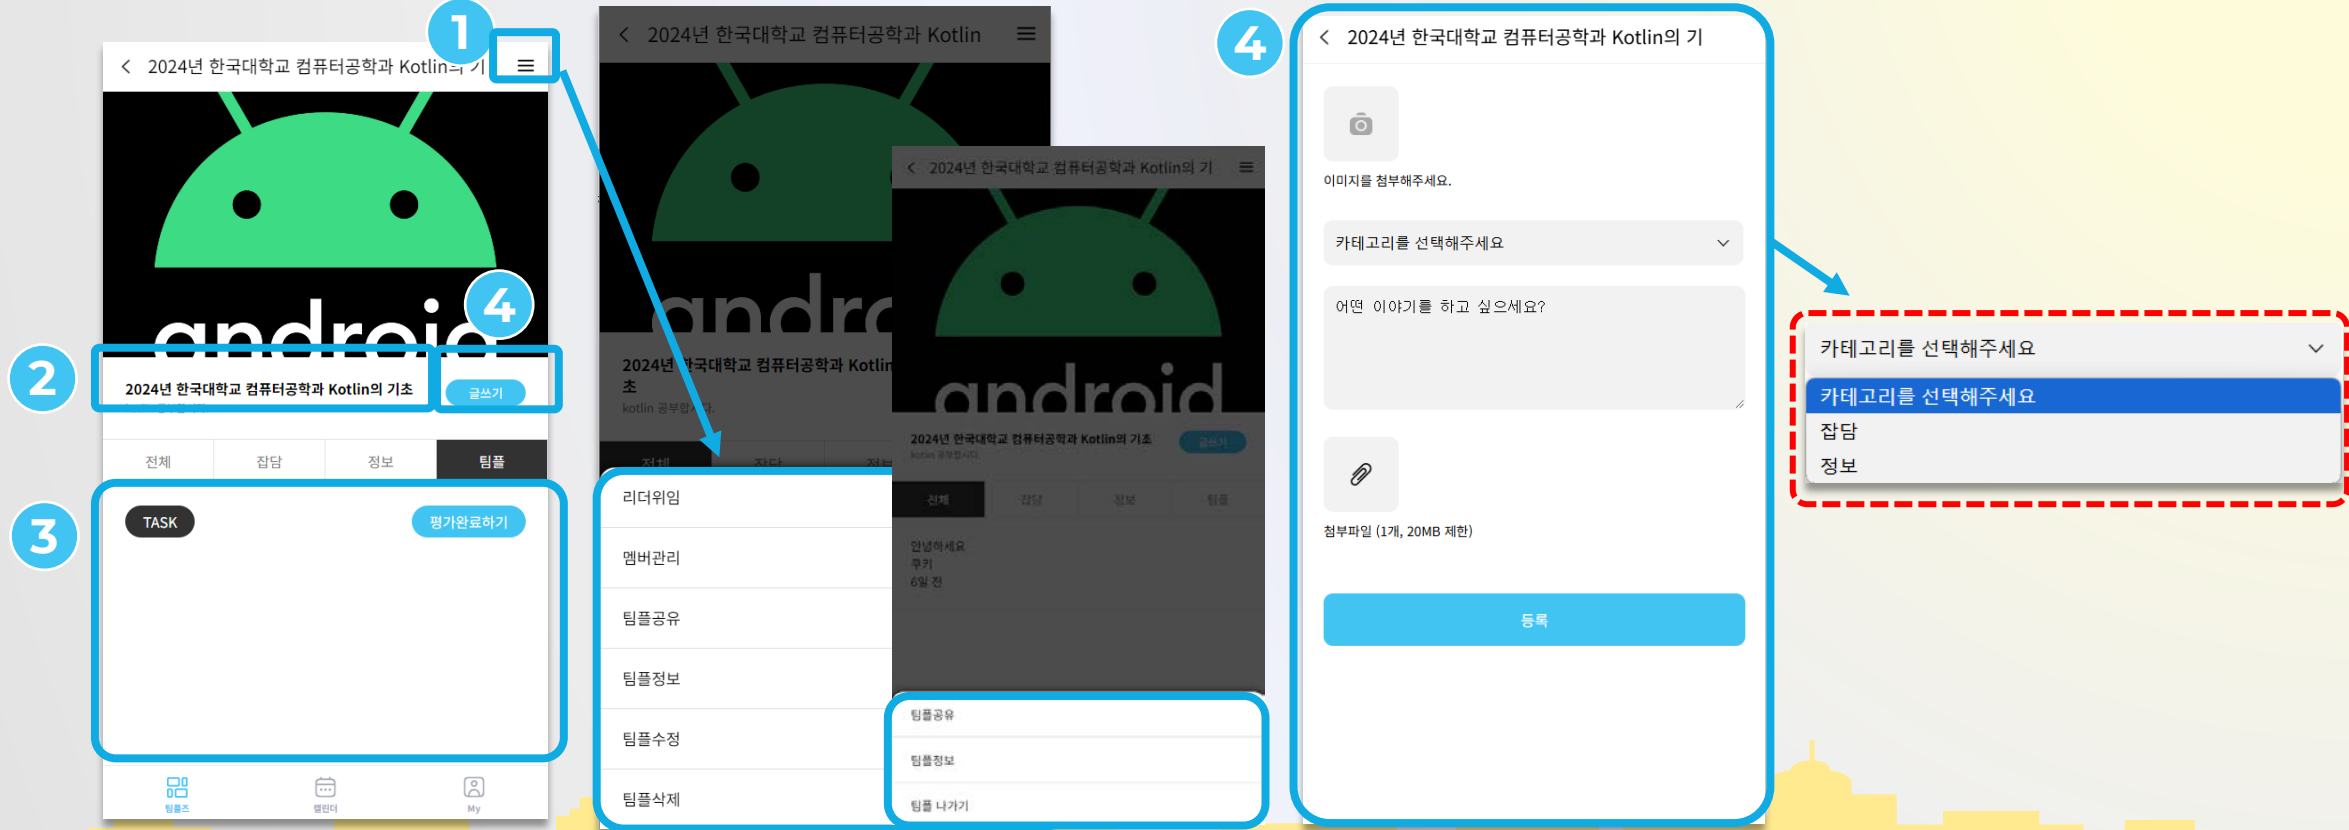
1

2024년 한국대학교 컴퓨터공학과 Kotlin의 기

android

4

2

2024년 한국대학교 컴퓨터공학과 Kotlin의 기초

글쓰기

전체 | 잡담 | 정보 | 팀플

3

TASK

평가완료하기

팀플즈 | 캘린더 | My

2024년 한국대학교 컴퓨터공학과 Kotlin

2024년 한국대학교 컴퓨터공학과 Kotlin 초

kotlin 공부합시다.

리더위임

멤버관리

팀플공유

팀플정보

팀플수정

팀플삭제

2024년 한국대학교 컴퓨터공학과 Kotlin의 기

android

2024년 한국대학교 컴퓨터공학과 Kotlin의 기초

글쓰기

kotlin 공부합시다.

전체 | 잡담 | 정보 | 팀플

안녕하세요
쿠키
6일 전

팀플공유

팀플정보

팀플 나가기

4

2024년 한국대학교 컴퓨터공학과 Kotlin의 기

이미지를 첨부해주세요.

카테고리를 선택해주세요

어떤 이야기를 하고 싶으세요?

첨부파일 (1개, 20MB 제한)

등록

카테고리를 선택해주세요

카테고리를 선택해주세요

잡담

정보